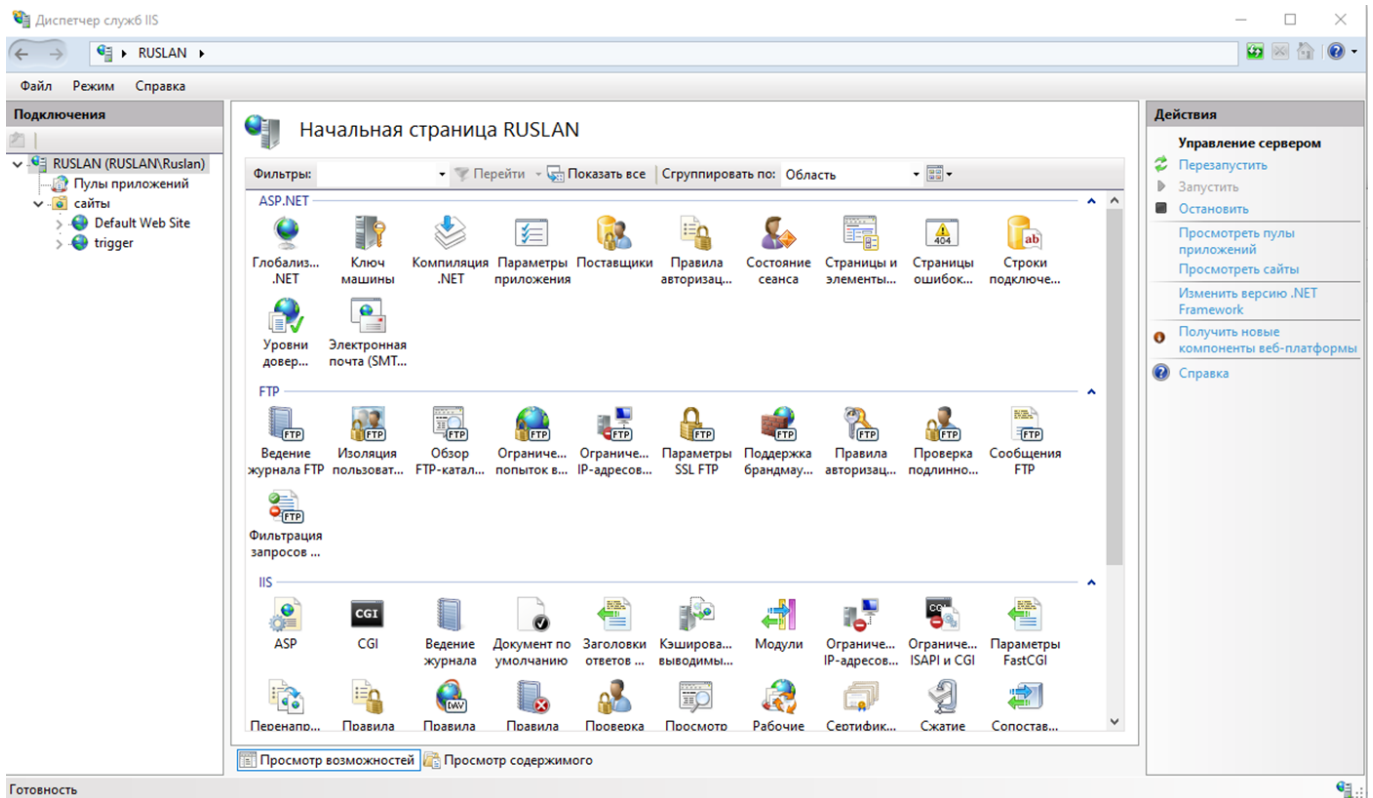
Диспетчер служб IIS

RUSLAN ▸

Файл Режим Справка

Подключения

RUSLAN (RUSLAN\Ruslan)
Пулы приложений
сайты
Default Web Site
trigger

Начальная страница RUSLAN

Фильтры: Перейти Показать все Сгруппировать по: Область

ASP.NET

Глобализ... .NET
Ключ машины
Компиляция .NET
Параметры приложения
Поставщики
Правила авторизац...
Состояние сеанса
Страницы и элементы...
Страницы ошибок...
Строки подключе...
Уровни довер...
Электронная почта (SMT...

FTP

Ведение журнала FTP
Изоляция пользоват...
Обзор FTP-катал...
Ограниче... попыток в...
Ограниче... IP-адресов...
Параметры SSL FTP
Поддержка брандмау...
Правила авторизац...
Проверка подлинно...
Сообщения FTP
Фильтрация запросов ...

IIS

ASP
CGI
Ведение журнала
Документ по умолчанию
Заголовки ответов ...
Кэширова... выводимы...
Модули
Ограниче... IP-адресов...
Ограниче... ISAPI и CGI
Параметры FastCGI
Перенапр...
Правила
Правила
Правила
Проверка
Просмотр
Рабочие
Сертифик...
Сжатие
Сопостав...

Просмотр возможностей Просмотр содержимого

Действия

Управление сервером
Перезапустить
Запустить
Остановить
Просмотреть пулы приложений
Просмотреть сайты
Изменить версию .NET Framework
Получить новые компоненты веб-платформы
Справка

Готовность